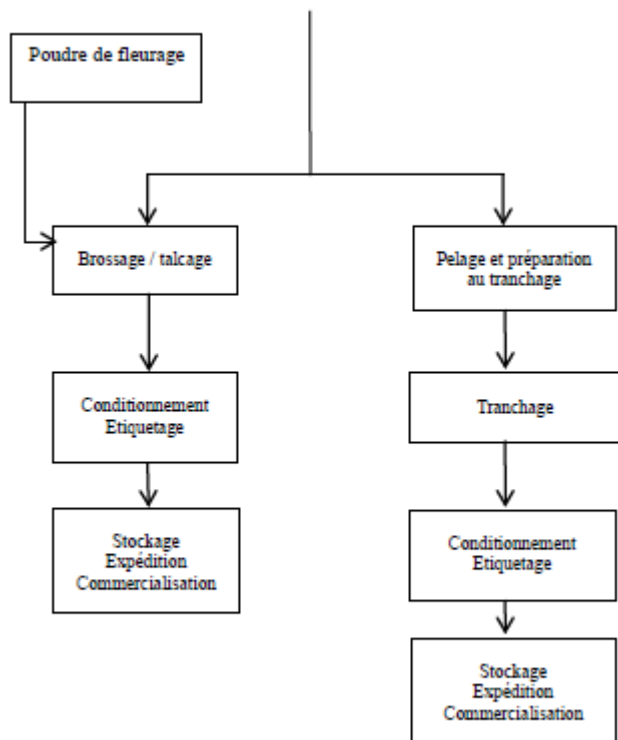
Poudre de fleurage

Brossage / talcage

Conditionnement
Etiquetage

Stockage
Expédition
Commercialisation

Pelage et préparation au tranchage

Tranchage

Conditionnement
Etiquetage

Stockage
Expédition
Commercialisation